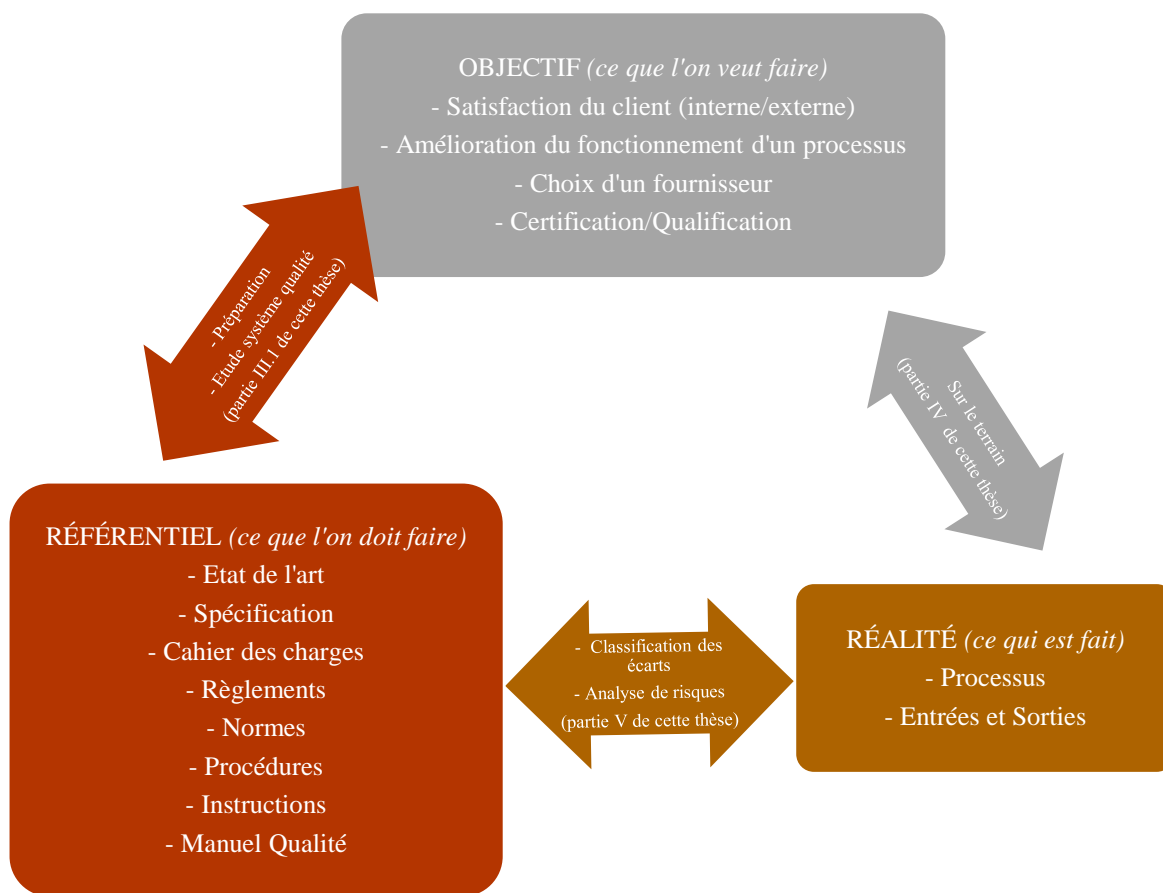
OBJECTIF *(ce que l'on veut faire)*
- Satisfaction du client (interne/externe)
- Amélioration du fonctionnement d'un processus
- Choix d'un fournisseur
- Certification/Qualification

- Préparation
- Etude système qualité
(partie III.1 de cette thèse)

Sur le terrain
(partie IV de cette thèse)

RÉFÉRENTIEL *(ce que l'on doit faire)*
- Etat de l'art
- Spécification
- Cahier des charges
- Règlements
- Normes
- Procédures
- Instructions
- Manuel Qualité

- Classification des écarts
- Analyse de risques
(partie V de cette thèse)

RÉALITÉ *(ce qui est fait)*
- Processus
- Entrées et Sorties